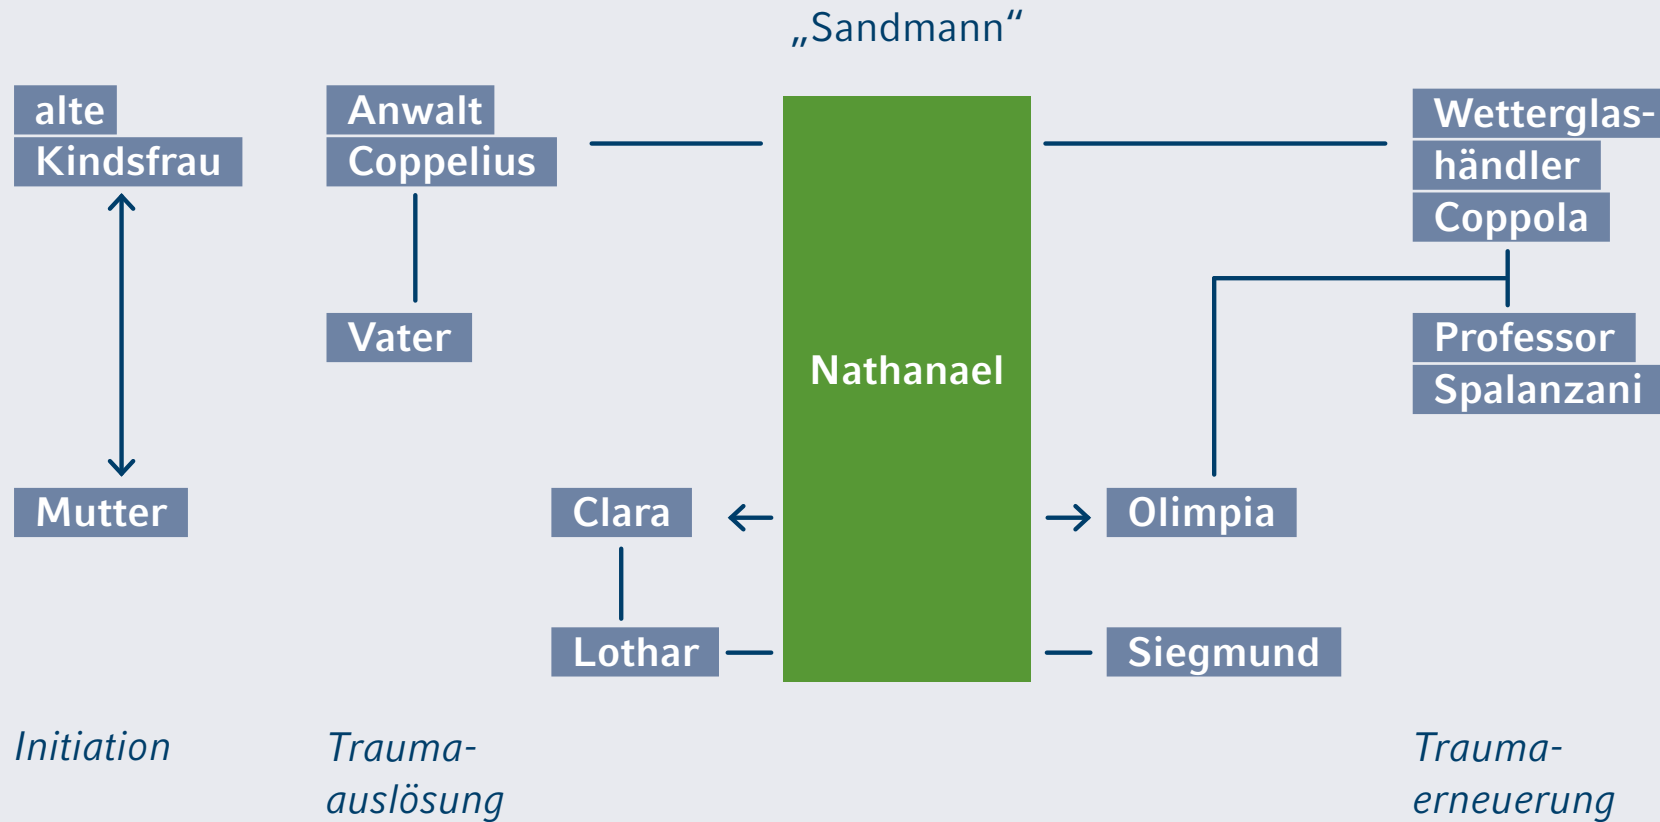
„Sandmann“

alte Kindsfrau

Mutter

Anwalt Coppelius

Vater

Nathanael

Wetterglashändler Coppola

Professor Spalanzani

Clara

Lothar

Olimpia

Siegmund

Initiation

Traumaauslösung

Traumaerneuerung